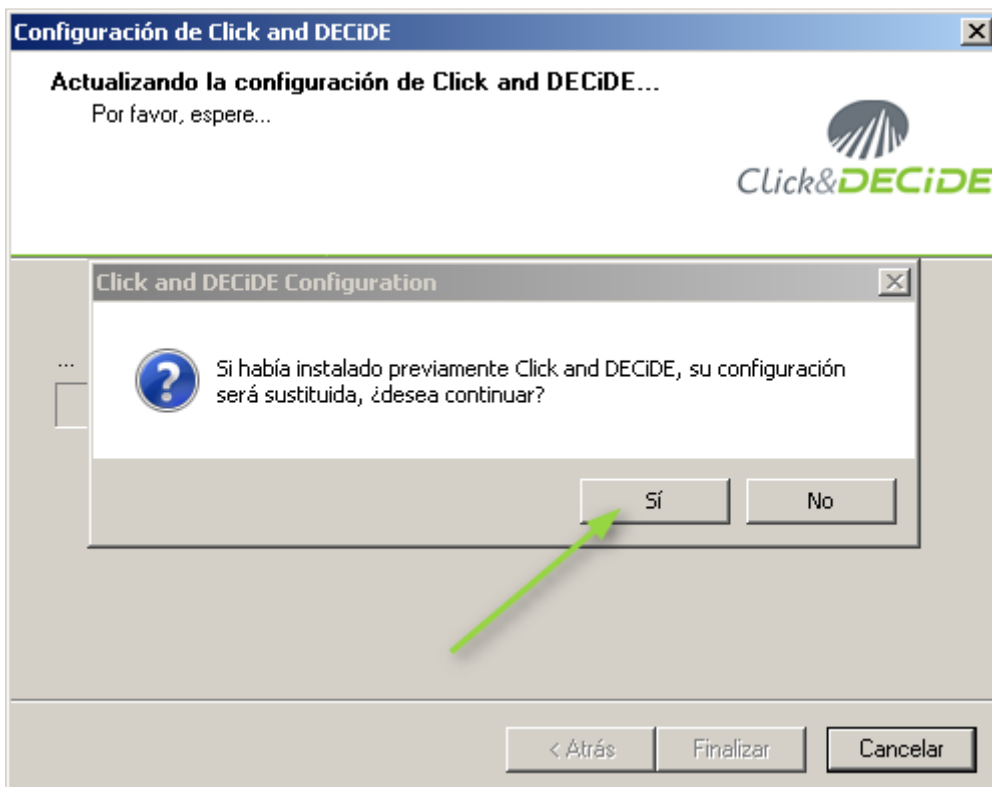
Configuración de Click and DECiDE

Actualizando la configuración de Click and DECiDE...

Por favor, espere...

Click&DECiDE

Click and DECiDE Configuration

...

Si había instalado previamente Click and DECiDE, su configuración será sustituida, ¿desea continuar?

Sí

No

< Atrás

Finalizar

Cancelar